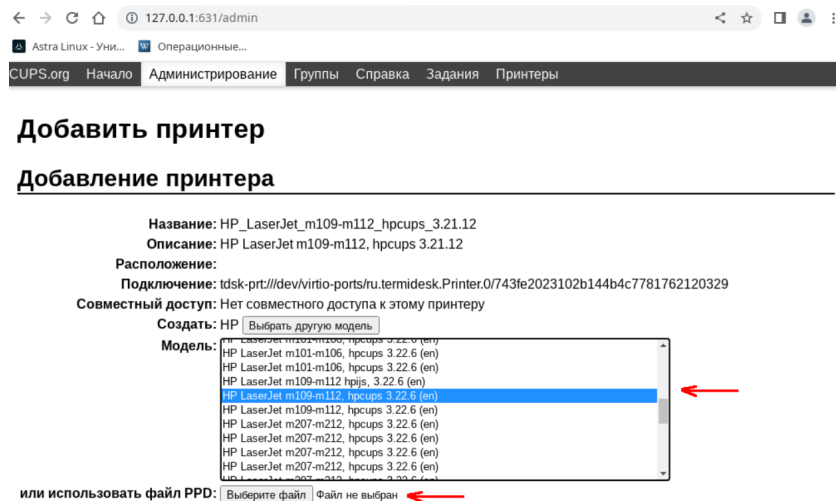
127.0.0.1:631/admin

Astra Linux - Уни... Операционные...

CUPS.org Начало Администрирование Группы Справка Задания Принтеры

Добавить принтер

Добавление принтера

Название: HP_LaserJet_m109-m112_hpcups_3.21.12
Описание: HP LaserJet m109-m112, hpcups 3.21.12
Расположение:
Подключение: tdsk-prt:///dev/virtio-ports/ru.termidesk.Printer.0/743fe2023102b144b4c7781762120329
Совместный доступ: Нет совместного доступа к этому принтеру
Создать: HP Выбрать другую модель
Модель:
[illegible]
HP LaserJet m101-m106, hpcups 3.22.6 (en)
HP LaserJet m101-m106, hpcups 3.22.6 (en)
HP LaserJet m109-m112 hpijs, 3.22.6 (en)
HP LaserJet m109-m112, hpcups 3.22.6 (en)
HP LaserJet m109-m112, hpcups 3.22.6 (en)
HP LaserJet m207-m212, hpcups 3.22.6 (en)
HP LaserJet m207-m212, hpcups 3.22.6 (en)
HP LaserJet m207-m212, hpcups 3.22.6 (en)
HP LaserJet m207-m212, hpcups 3.22.6 (en)
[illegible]

или использовать файл PPD: Выберите файл Файл не выбран